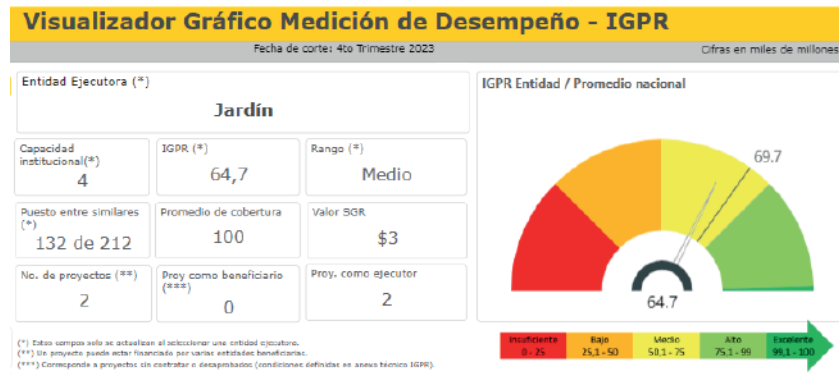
Visualizador Gráfico Medición de Desempeño - IGPR

Fecha de corte: 4to Trimestre 2023

Cifras en miles de millones

Entidad Ejecutora (*)

Jardín

Capacidad institucional(*)
4

IGPR (*)
64,7

Rango (*)
Medio

Puesto entre similares (*)
132 de 212

Promedio de cobertura
100

Valor SGR
$3

No. de proyectos (**)
2

Proy como beneficiario (***)
0

Proy. como ejecutor
2

(*) Estos campos solo se actualizan al seleccionar una entidad ejecutora.
(**) Un proyecto puede estar financiado por varias entidades beneficiarias.
(***) Corresponde a proyectos sin contratar o desaprobados (condiciones definidas en anexo técnico IGPR).

IGPR Entidad / Promedio nacional

69.7

64.7

| Insuficiente 0 - 25 | Bajo 25,1 - 50 | Medio 50,1 - 75 | Alto 75,1 - 99 | Excelente 99,1 - 100 |
|---|---|---|---|---|